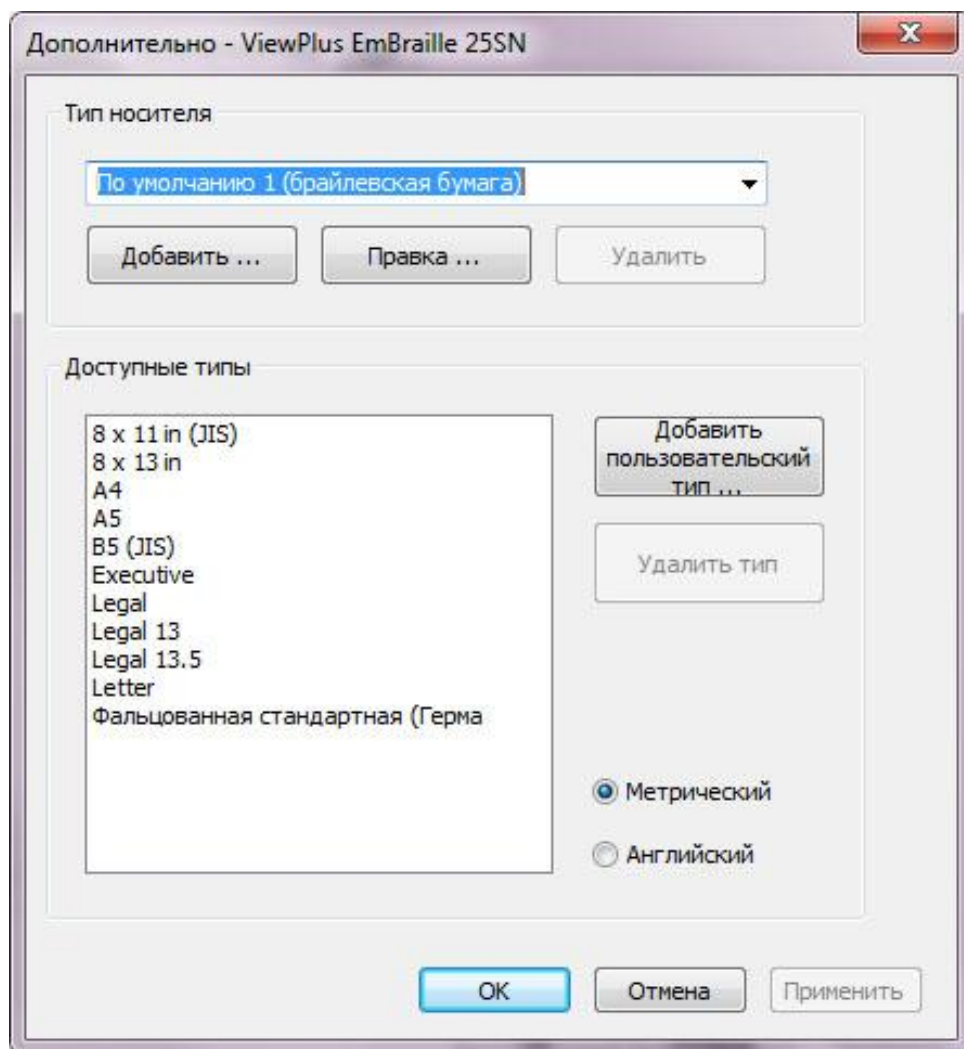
Дополнительно - ViewPlus EmBraille 25SN

Тип носителя

По умолчанию 1 (брайлевская бумага)

Добавить ...

Правка ...

Удалить

Доступные типы

8 x 11 in (JIS)
8 x 13 in
A4
A5
B5 (JIS)
Executive
Legal
Legal 13
Legal 13.5
Letter
Фальцованная стандартная (Герма

Добавить пользовательский тип ...

Удалить тип

Метрический

Английский

OK

Отмена

Применить